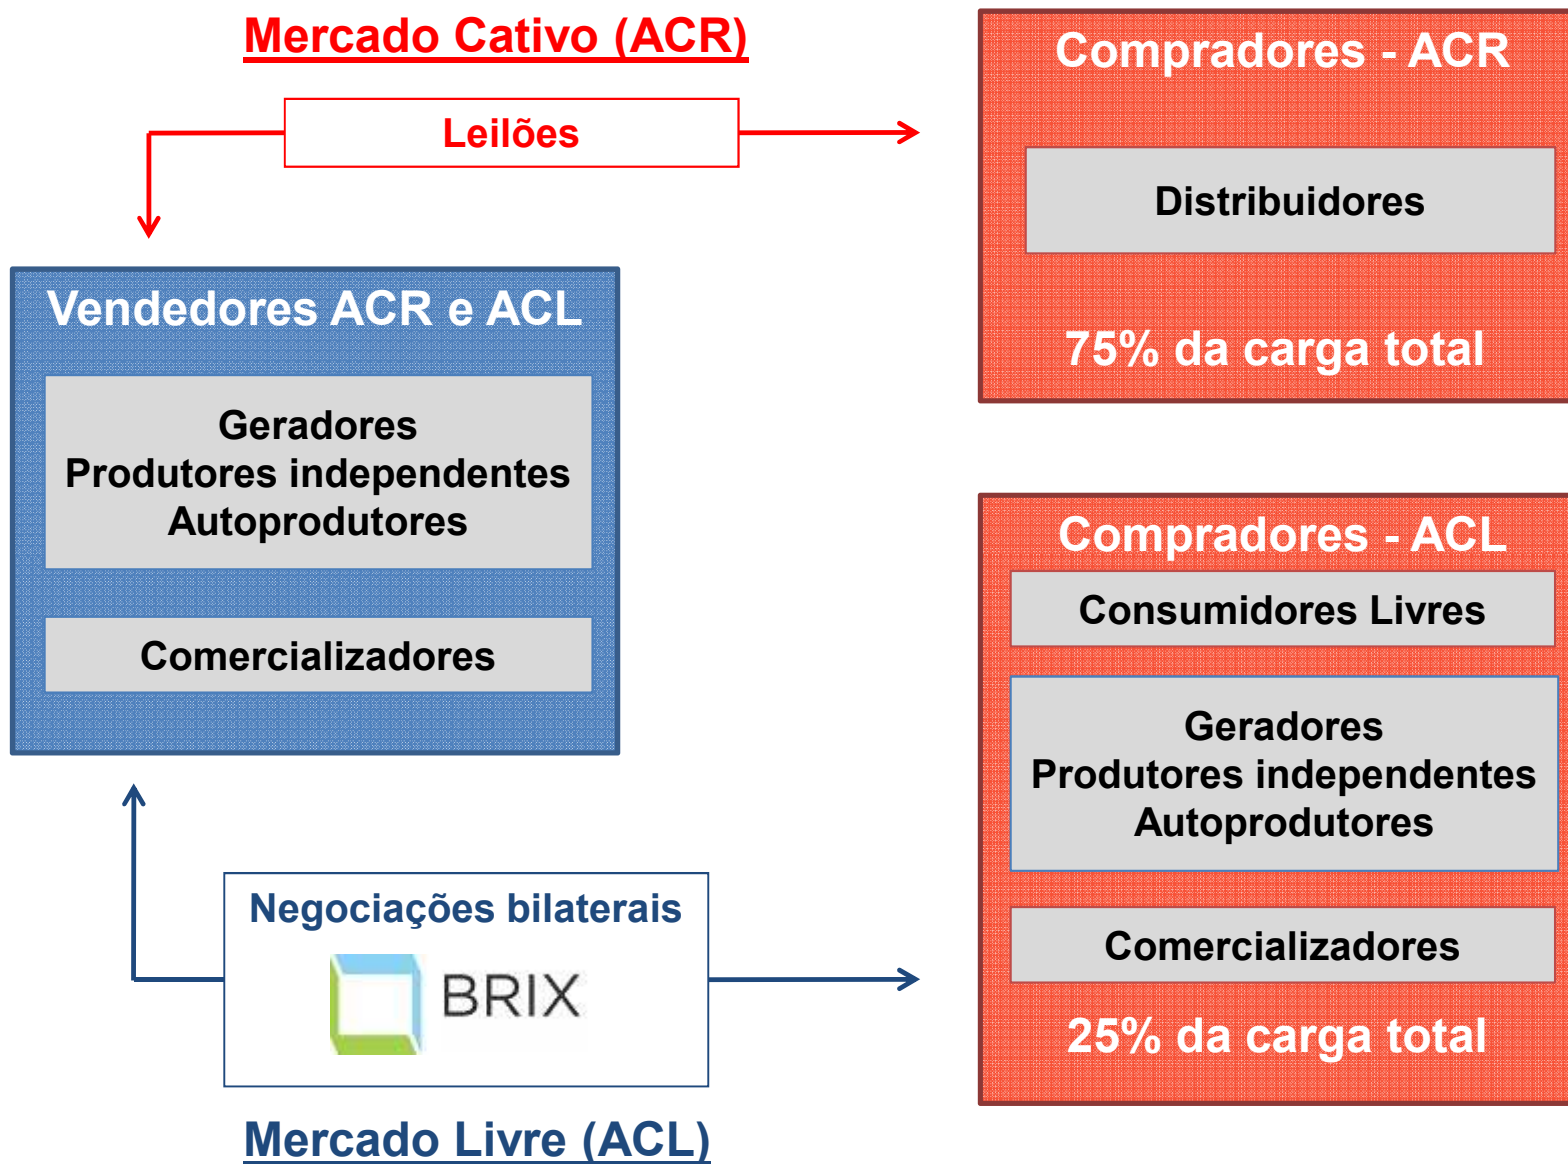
Mercado Cativo (ACR)

Leilões

Compradores - ACR

Distribuidores

75% da carga total

Vendedores ACR e ACL

Geradores
Produtores independentes
Autoprodutores

Comercializadores

Compradores - ACL

Consumidores Livres

Geradores
Produtores independentes
Autoprodutores

Comercializadores

25% da carga total

Negociações bilaterais

BRIX

Mercado Livre (ACL)